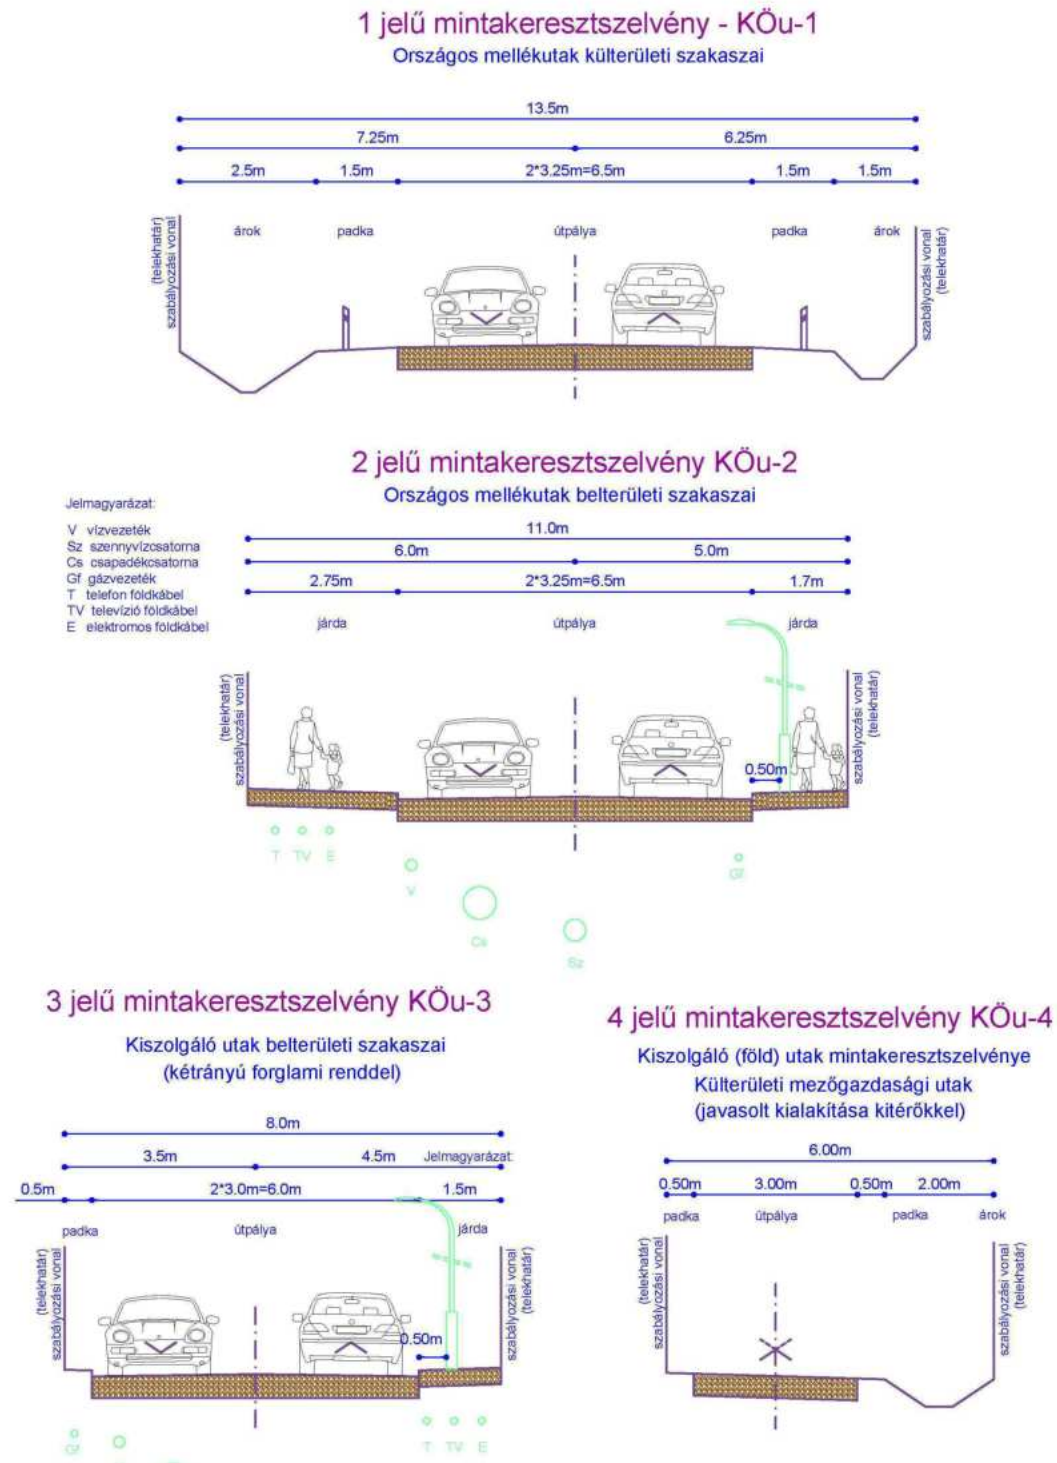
1 jelű mintakeresztszelvény - KÖu-1
Országos mellékutak külterületi szakaszai

13.5m
7.25m
6.25m
2.5m
1.5m
2*3.25m=6.5m
1.5m
1.5m

árok
padka
útpálya
padka
árok

szabályozási vonal (telekhatár)
szabályozási vonal (telekhatár)

2 jelű mintakeresztszelvény KÖu-2
Országos mellékutak belterületi szakaszai

Jelmagyarázat:
V vízvezeték
Sz szennyvízcsatorna
Cs csapadékcsatorna
Gf gázvezeték
T telefon földkábel
TV televízió földkábel
E elektromos földkábel

11.0m
6.0m
5.0m
2.75m
2*3.25m=6.5m
1.7m

járda
útpálya
járda

szabályozási vonal (telekhatár)
szabályozási vonal (telekhatár)
0.50m

T TV E
V
Gf
Cs
Sz

3 jelű mintakeresztszelvény KÖu-3
Kiszolgáló utak belterületi szakaszai
(kétrányú forglami renddel)

8.0m
3.5m
4.5m
Jelmagyarázat:
0.5m
2*3.0m=6.0m
1.5m

padka
útpálya
járda

szabályozási vonal (telekhatár)
szabályozási vonal (telekhatár)
0.50m

Gf
T TV E

4 jelű mintakeresztszelvény KÖu-4
Kiszolgáló (föld) utak mintakeresztszelvénye
Külterületi mezőgazdasági utak
(javasolt kialakítása kitérőkkel)

6.00m
0.50m
3.00m
0.50m
2.00m

padka
útpálya
padka
árok

szabályozási vonal (telekhatár)
szabályozási vonal (telekhatár)